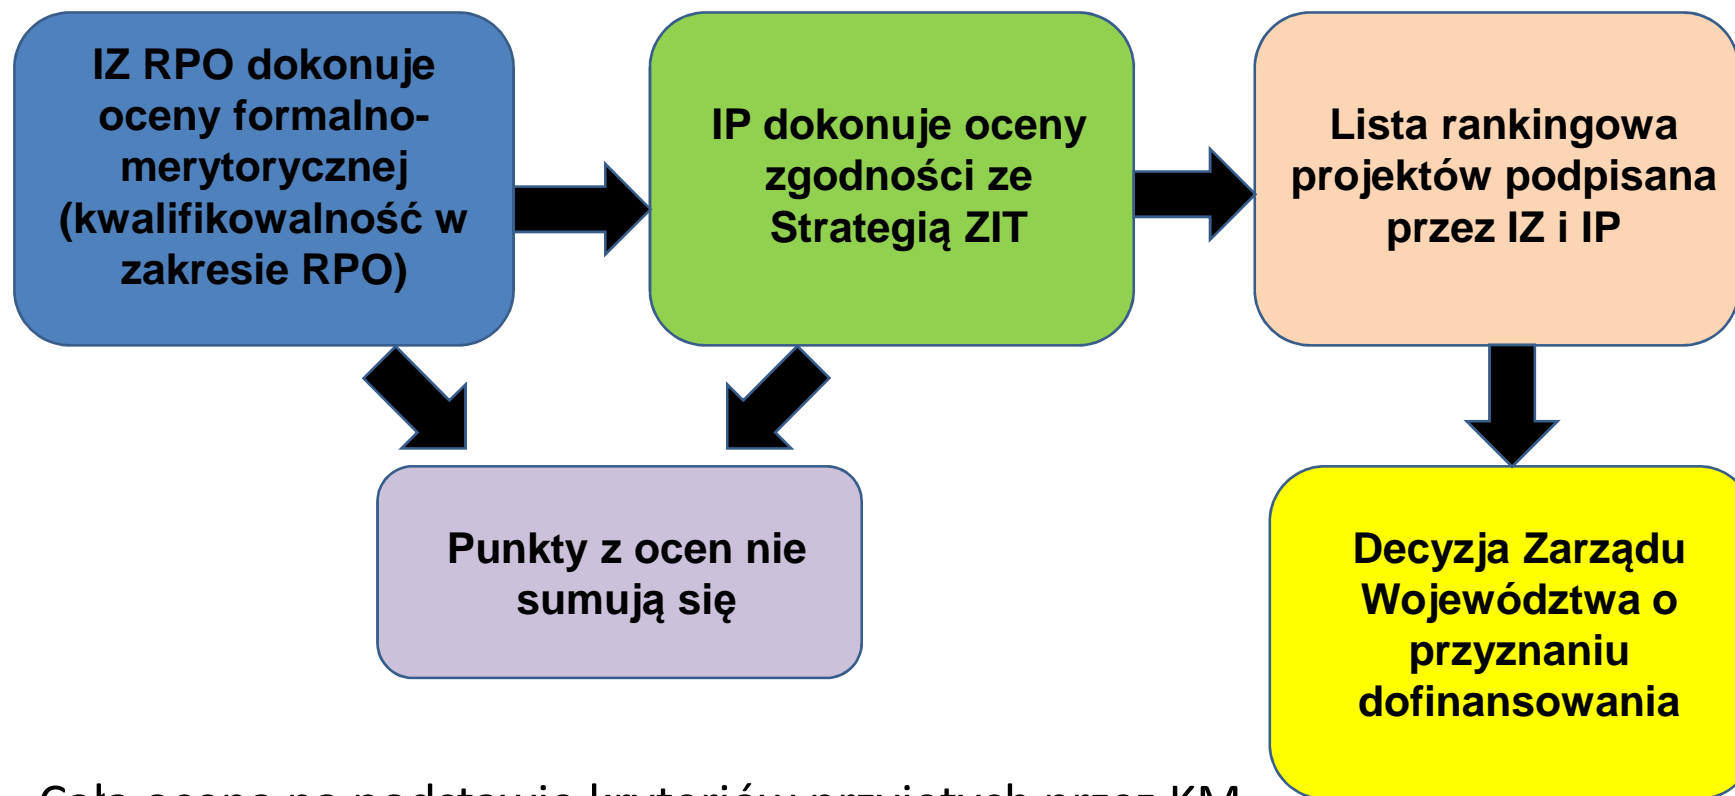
IZ RPO dokonuje oceny formalno-merytorycznej (kwalifikowalność w zakresie RPO)

IP dokonuje oceny zgodności ze Strategią ZIT

Lista rankingowa projektów podpisana przez IZ i IP

Punkty z ocen nie sumują się

Decyzja Zarządu Województwa o przyznaniu dofinansowania

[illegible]